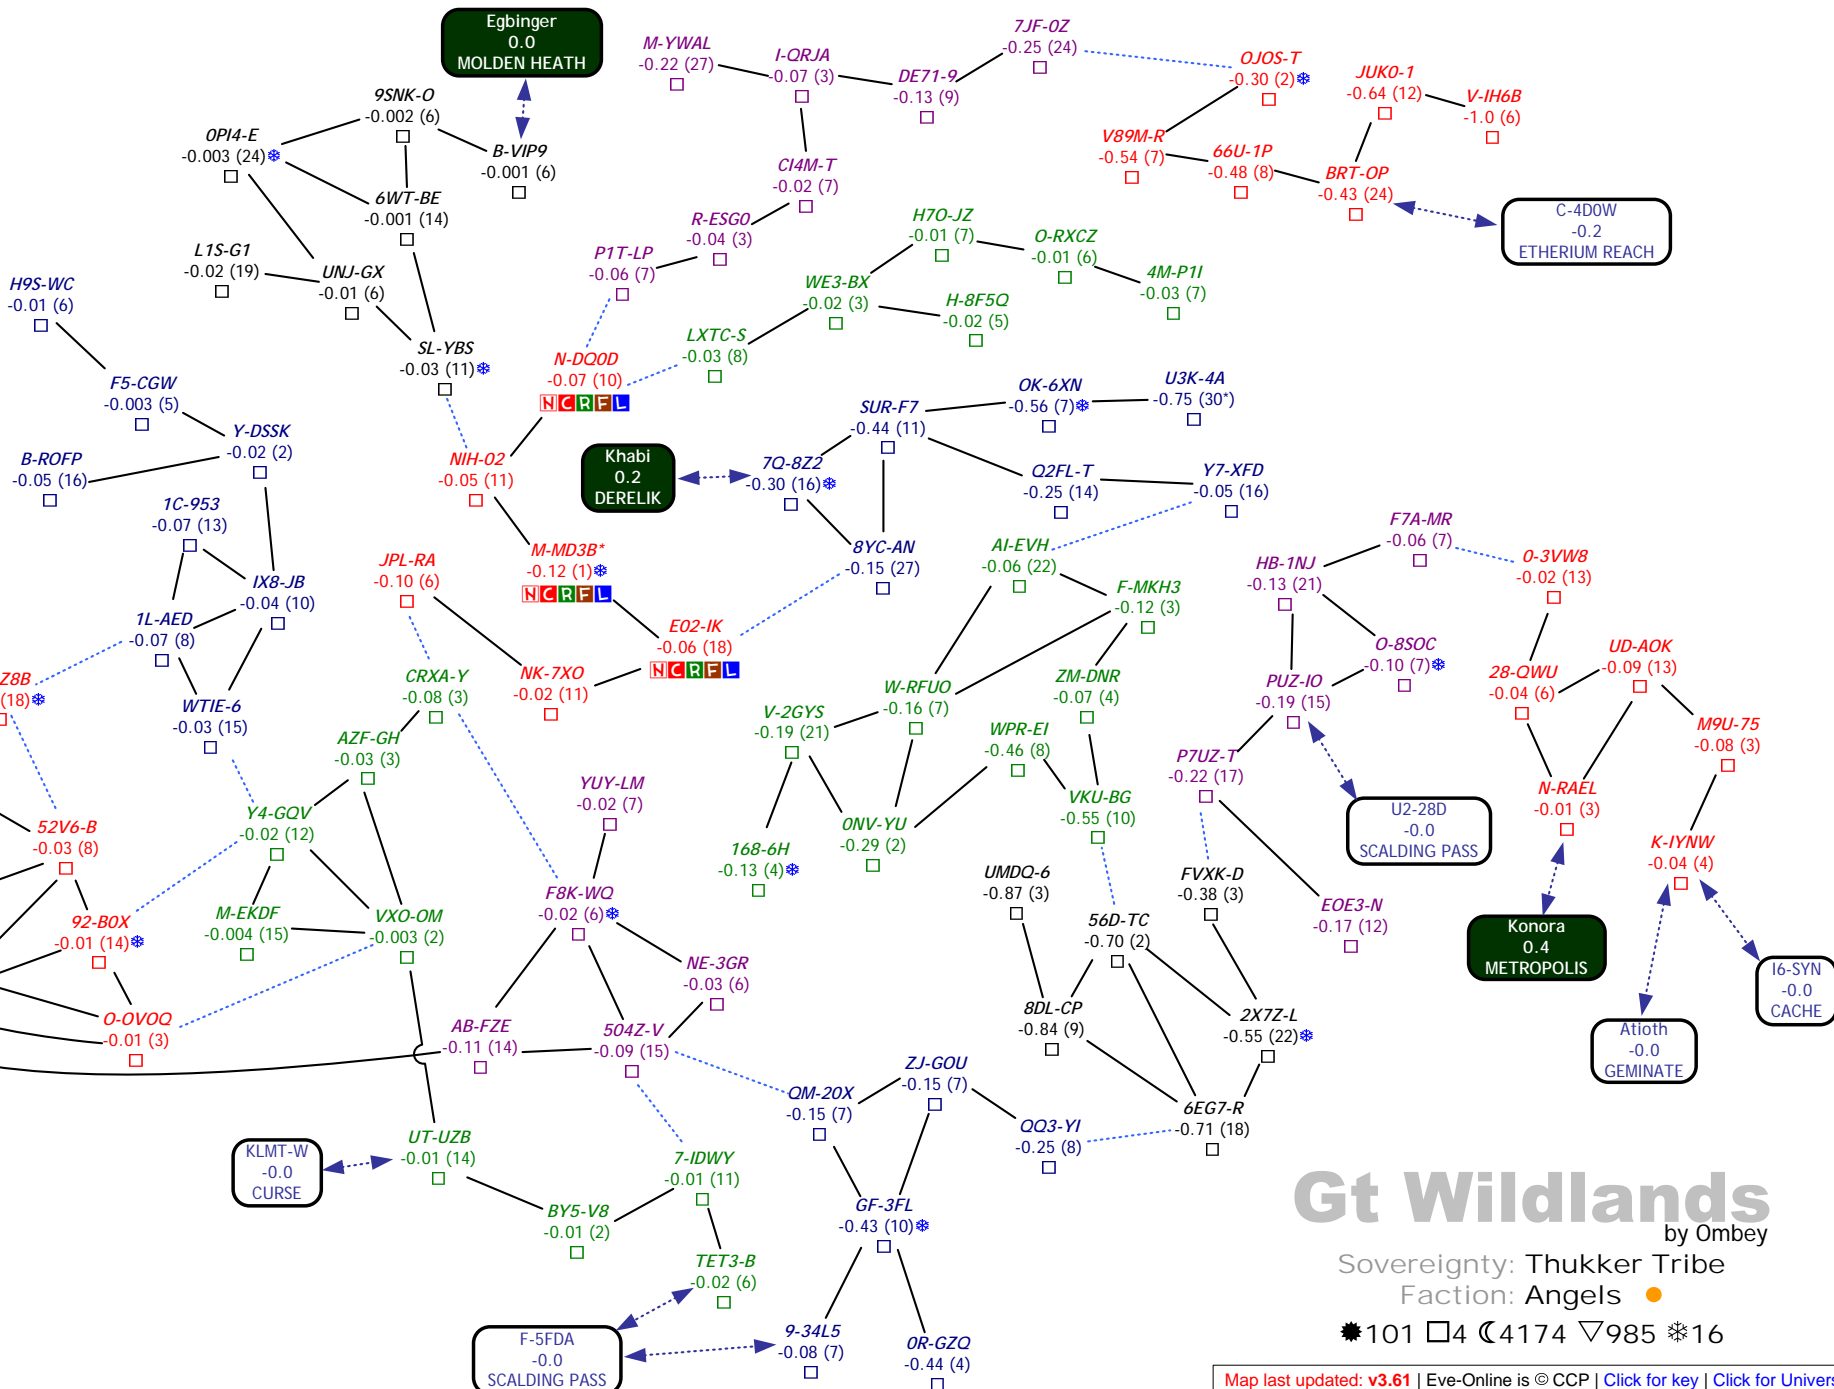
Egbinger
0.0
MOLDEN HEATH

M-YWAL
-0.22 (27)

I-QRJA
-0.07 (3)

7JF-0Z
-0.25 (24)

DE71-9
-0.13 (9)

OJOS-T
-0.30 (2)

JUK0-1
-0.64 (12)

V-IH6B
-1.0 (6)

9SNK-O
-0.002 (6)

B-VIP9
-0.001 (6)

OPI4-E
-0.003 (24)

6WT-BE
-0.001 (14)

CI4M-T
-0.02 (7)

V89M-R
-0.54 (7)

66U-1P
-0.48 (8)

BRT-OP
-0.43 (24)

C-4D0W
-0.2
ETHERIUM REACH

R-ESG0
-0.04 (3)

H7O-JZ
-0.01 (7)

O-RXCZ
-0.01 (6)

L1S-G1
-0.02 (19)

UNJ-GX
-0.01 (6)

P1T-LP
-0.06 (7)

WE3-BX
-0.02 (3)

4M-P1I
-0.03 (7)

H9S-WC
-0.01 (6)

H-8F5Q
-0.02 (5)

LXTC-S
-0.03 (8)

SL-YBS
-0.03 (11)

N-DQ0D
-0.07 (10)

N C R F L

F5-CGW
-0.003 (5)

OK-6XN
-0.56 (7)

U3K-4A
-0.75 (30*)

SUR-F7
-0.44 (11)

Y-DSSK
-0.02 (2)

B-ROFP
-0.05 (16)

NIH-02
-0.05 (11)

Khabi
0.2
DERELIK

7Q-8Z2
-0.30 (16)

Q2FL-T
-0.25 (14)

Y7-XFD
-0.05 (16)

1C-953
-0.07 (13)

M-MD3B*
-0.12 (1)

N C R F L

8YC-AN
-0.15 (27)

AI-EVH
-0.06 (22)

F7A-MR
-0.06 (7)

HB-1NJ
-0.13 (21)

0-3VW8
-0.02 (13)

JPL-RA
-0.10 (6)

IX8-JB
-0.04 (10)

F-MKH3
-0.12 (3)

1L-AED
-0.07 (8)

E02-IK
-0.06 (18)

N C R F L

O-8SOC
-0.10 (7)

28-QWU
-0.04 (6)

UD-AOK
-0.09 (13)

Z8B
(18)

CRXA-Y
-0.08 (3)

NK-7XO
-0.02 (11)

ZM-DNR
-0.07 (4)

PUZ-IO
-0.19 (15)

W-RFUO
-0.16 (7)

WTIE-6
-0.03 (15)

V-2GYS
-0.19 (21)

M9U-75
-0.08 (3)

AZF-GH
-0.03 (3)

WPR-EI
-0.46 (8)

P7UZ-T
-0.22 (17)

YUY-LM
-0.02 (7)

N-RAEL
-0.01 (3)

Y4-GQV
-0.02 (12)

VKU-BG
-0.55 (10)

U2-28D
-0.0
SCALDING PASS

52V6-B
-0.03 (8)

ONV-YU
-0.29 (2)

168-6H
-0.13 (4)

K-IYNW
-0.04 (4)

UMDQ-6
-0.87 (3)

FVXK-D
-0.38 (3)

M-EKDF
-0.004 (15)

VXO-OM
-0.003 (2)

F8K-WQ
-0.02 (6)

EOE3-N
-0.17 (12)

56D-TC
-0.70 (2)

92-BOX
-0.01 (14)

Konora
0.4
METROPOLIS

NE-3GR
-0.03 (6)

I6-SYN
-0.0
CACHE

O-OVOQ
-0.01 (3)

AB-FZE
-0.11 (14)

504Z-V
-0.09 (15)

8DL-CP
-0.84 (9)

2X7Z-L
-0.55 (22)

Atioth
-0.0
GEMINATE

ZJ-GOU
-0.15 (7)

QM-20X
-0.15 (7)

6EG7-R
-0.71 (18)

QQ3-YI
-0.25 (8)

KLMT-W
-0.0
CURSE

UT-UZB
-0.01 (14)

7-IDWY
-0.01 (11)

BY5-V8
-0.01 (2)

GF-3FL
-0.43 (10)

Gt Wildlands
by Ombey

Sovereignty: Thukker Tribe
Faction: Angels

TET3-B
-0.02 (6)

F-5FDA
-0.0
SCALDING PASS

9-34L5
-0.08 (7)

0R-GZQ
-0.44 (4)

101 4 4174 985 16

Map last updated: v3.61 | Eve-Online is © CCP | Click for key | Click for Univers